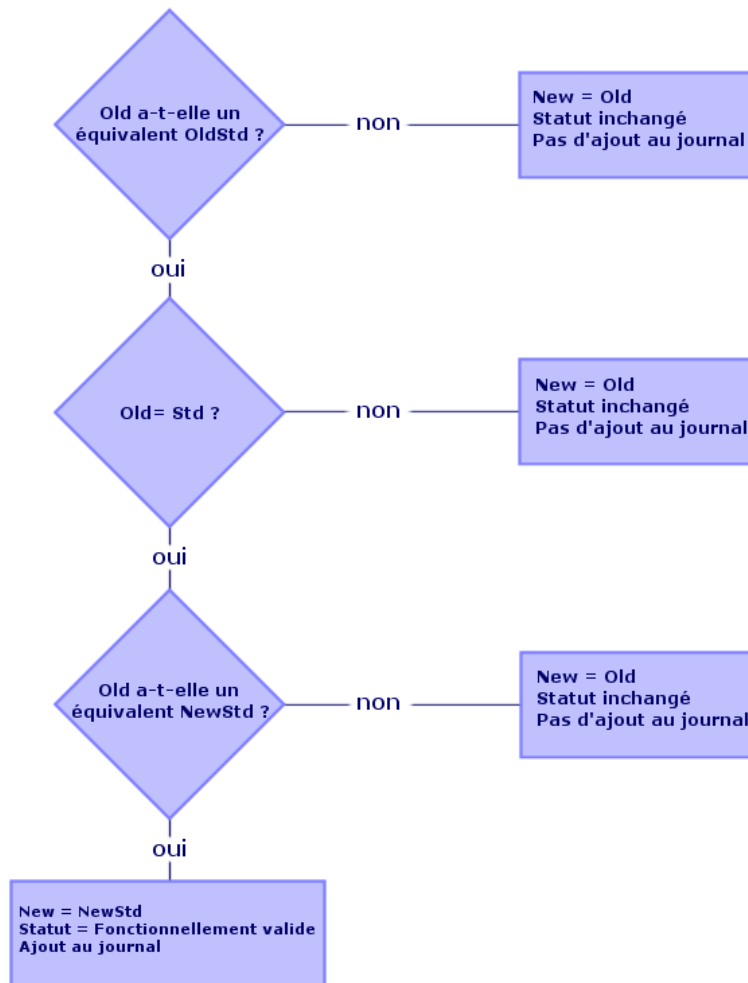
Old a-t-elle un équivalent OldStd ?

non

New = Old
Statut inchangé
Pas d'ajout au journal

oui

Old= Std ?

non

New = Old
Statut inchangé
Pas d'ajout au journal

oui

Old a-t-elle un équivalent NewStd ?

non

New = Old
Statut inchangé
Pas d'ajout au journal

oui

New = NewStd
Statut = Fonctionnellement valide
Ajout au journal